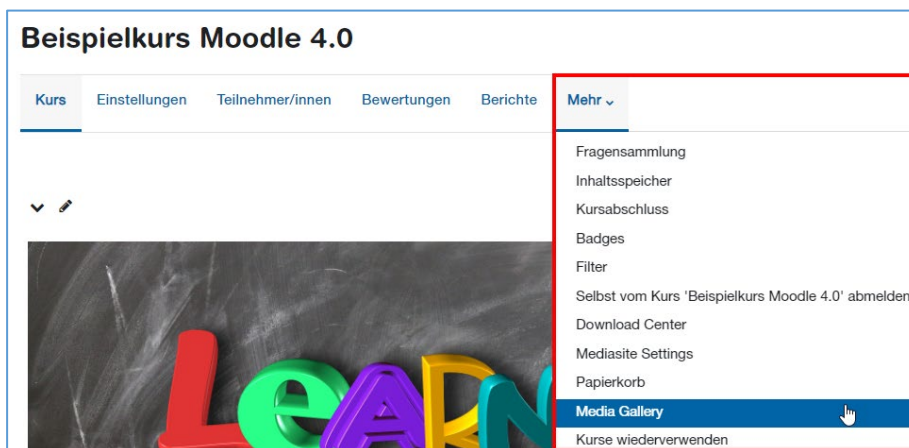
Beispielkurs Moodle 4.0

Kurs Einstellungen Teilnehmer/innen Bewertungen Berichte Mehr

Fragensammlung
Inhaltsspeicher
Kursabschluss
Badges
Filter
Selbst vom Kurs 'Beispielkurs Moodle 4.0' abmelden
Download Center
Mediasite Settings
Papierkorb
Media Gallery
Kurse wiederverwenden

LEARN